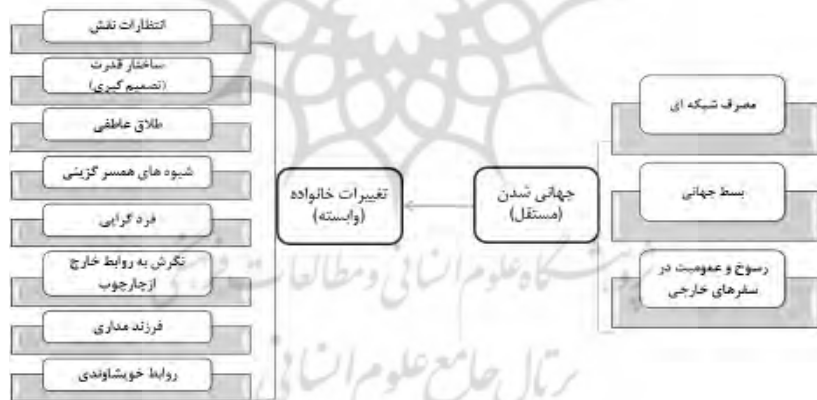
مصرف شبکه ای

بسط جهانی

رسوخ و عمومیت در سفرهای خارجی

جهانی شدن (مستقل)

تغییرات خانواده (وابسته)

انتظارات نقش

ساختار قدرت (تصمیم گیری)

طلاق عاطفی

شیوه های همسر گزینی

فرد گرایی

نگرش به روابط خارج ازچارچوب

فرزند مداری

روابط خویشاوندی

پژوهشگاه علوم انسانی و مطالعات فرهنگی
پرتال جامع علوم انسانی